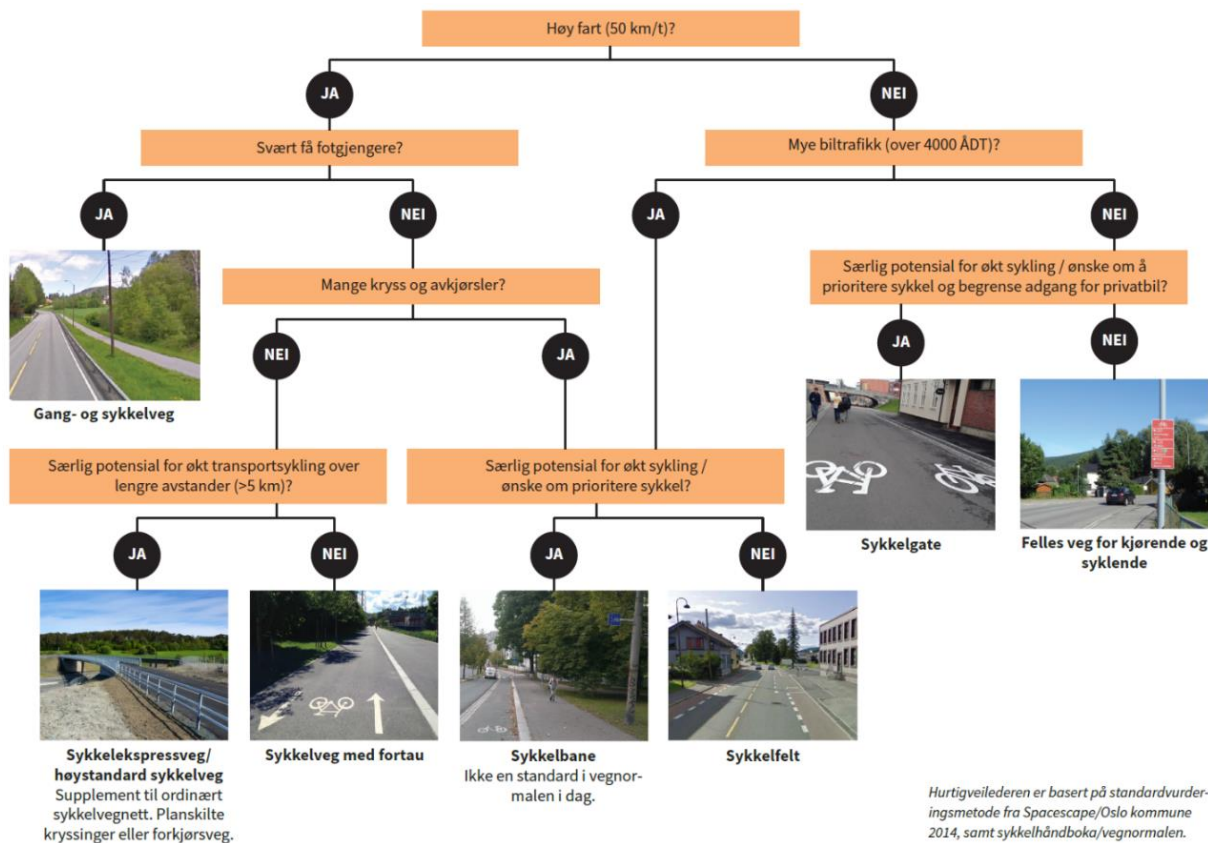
Høy fart (50 km/t)?

JA

NEI

Svært få fotgjengere?

Mye biltrafikk (over 4000 ÅDT)?

JA

NEI

JA

NEI

Gang- og sykkelveg

Mange kryss og avkjørsler?

Særlig potensial for økt sykling / ønske om å prioritere sykkel og begrense adgang for privatbil?

NEI

JA

JA

NEI

Sykkelgate

Felles veg for kjørende og syklende

Særlig potensial for økt transportsykling over lengre avstander (>5 km)?

Særlig potensial for økt sykling / ønske om prioritere sykkel?

JA

NEI

JA

NEI

Sykkelekspressveg/ høystandard sykkelveg
Supplement til ordinært sykkelvegnett. Planskilte kryssinger eller forkjørsveg.

Sykkelveg med fortau

Sykkelbane
Ikke en standard i vegnormalen i dag.

Sykkelfelt

Hurtigveilederen er basert på standardvurderingsmetode fra Spacescape/Oslo kommune 2014, samt sykkelhåndboka/vegnormalen.